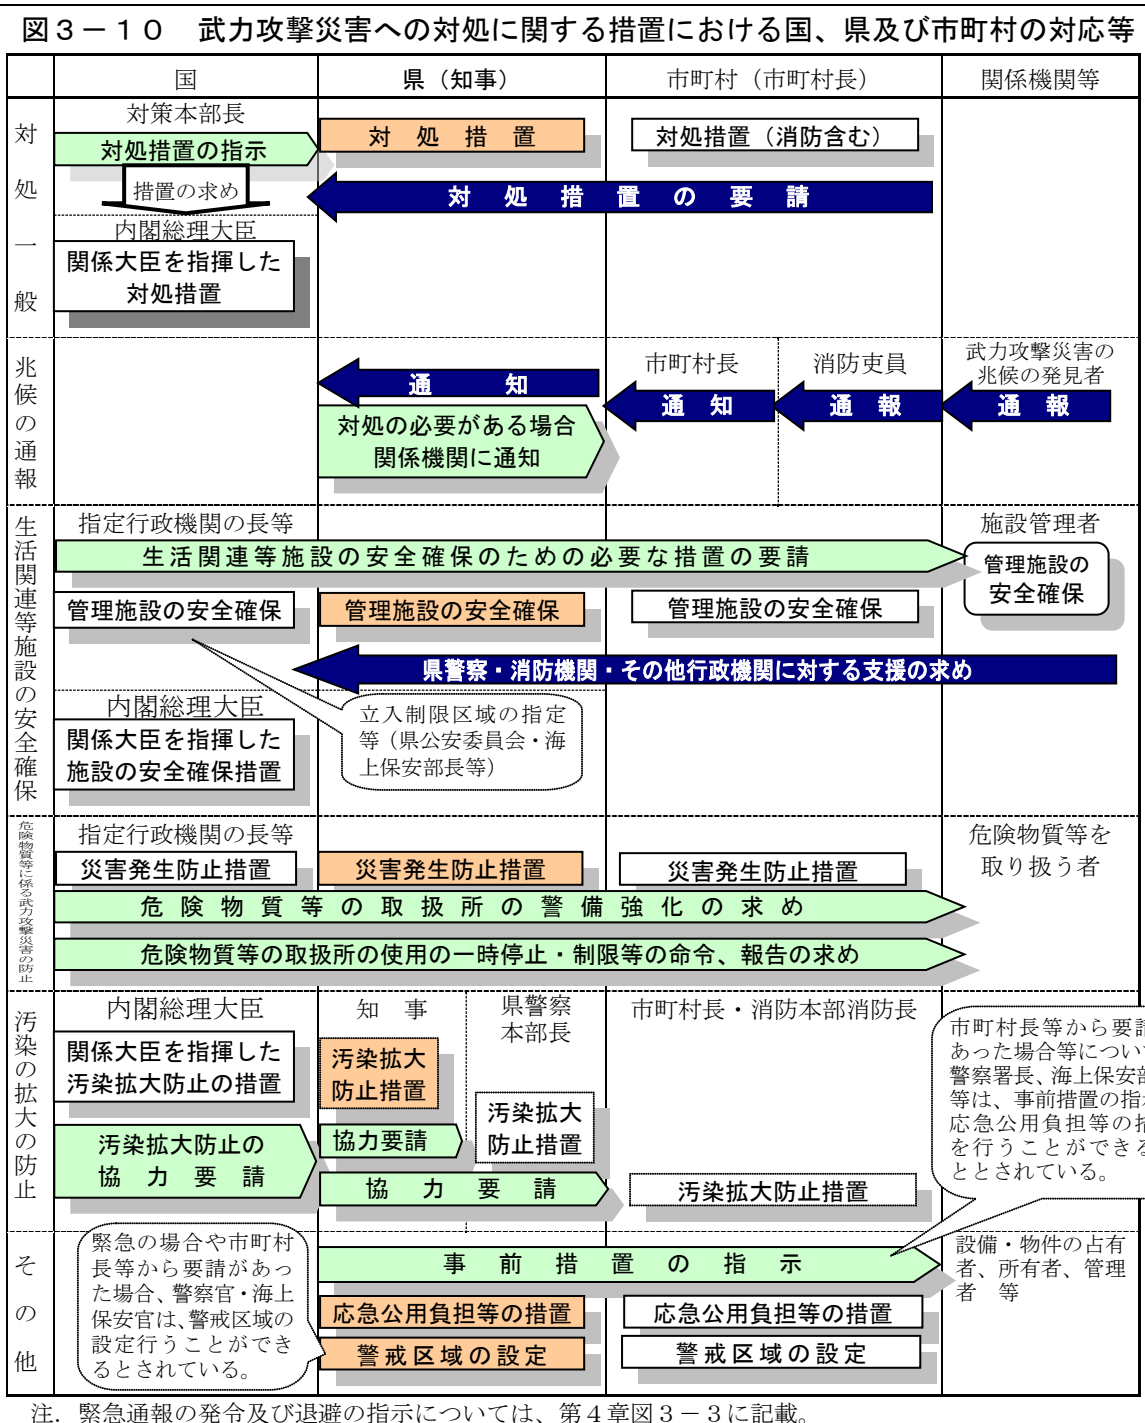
図３－１０　武力攻撃災害への対処に関する措置における国、県及び市町村の対応等

| | 国 | 県（知事） | 市町村（市町村長） | 関係機関等 |
|---|---|---|---|---|
| 対処一般 | 対策本部長 対処措置の指示 措置の求め 内閣総理大臣 関係大臣を指揮した対処措置 | 対　処　措　置 | 対処措置（消防含む） | |
| | 対　処　措　置　の　要　請 | | | |
| 兆候の通報 | | 通　　知 対処の必要がある場合関係機関に通知 | 市町村長 通　知 消防吏員 通　報 | 武力攻撃災害の兆候の発見者 通　報 |
| 生活関連等施設の安全確保 | 指定行政機関の長等 生活関連等施設の安全確保のための必要な措置の要請 管理施設の安全確保 内閣総理大臣 関係大臣を指揮した施設の安全確保措置 | 管理施設の安全確保 立入制限区域の指定等（県公安委員会・海上保安部長等） | 管理施設の安全確保 | 施設管理者 管理施設の安全確保 |
| | 県警察・消防機関・その他行政機関に対する支援の求め | | | |
| 危険物質等に係る武力攻撃災害の防止 | 指定行政機関の長等 災害発生防止措置 | 災害発生防止措置 | 災害発生防止措置 | 危険物質等を取り扱う者 |
| | 危　険　物　質　等　の　取　扱　所　の　警　備　強　化　の　求　め | | | |
| | 危険物質等の取扱所の使用の一時停止・制限等の命令、報告の求め | | | |
| 汚染の拡大の防止 | 内閣総理大臣 関係大臣を指揮した汚染拡大防止の措置 汚染拡大防止の協　力　要　請 | 知　事 汚染拡大防止措置 協力要請 協　力　要　請 県警察本部長 汚染拡大防止措置 | 市町村長・消防本部消防長 汚染拡大防止措置 | 市町村長等から要請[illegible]あった場合等につい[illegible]警察署長、海上保安部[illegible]等は、事前措置の指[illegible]応急公用負担等の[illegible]を行うことができる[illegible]とされている。 |
| その他 | 緊急の場合や市町村長等から要請があった場合、警察官・海上保安官は、警戒区域の設定行うことができるとされている。 | 事　前　措　置　の　指　示 応急公用負担等の措置 警戒区域の設定 | 応急公用負担等の措置 警戒区域の設定 | 設備・物件の占有者、所有者、管理者　等 |

注．緊急通報の発令及び退避の指示については、第４章図３－３に記載。